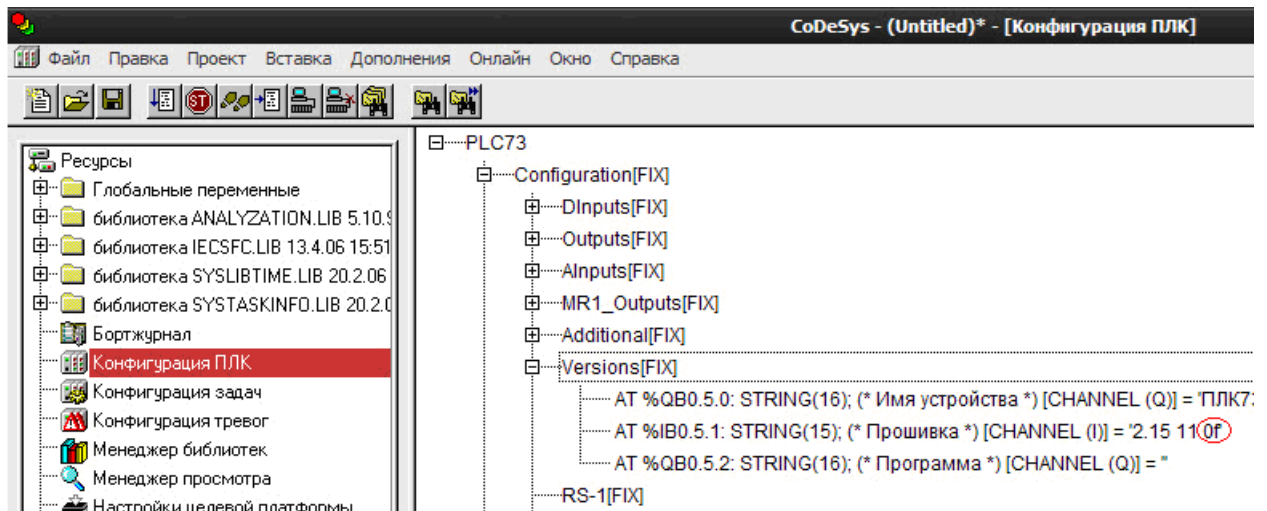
CoDeSys - (Untitled)* - [Конфигурация ПЛК]

Файл Правка Проект Вставка Дополнения Онлайн Окно Справка

Ресурсы
Глобальные переменные
библиотека ANALYZATION.LIB 5.10.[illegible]
библиотека IECSFC.LIB 13.4.06 15:51
библиотека SYSLIBTIME.LIB 20.2.06
библиотека SYSTASKINFO.LIB 20.2.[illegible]
Бортжурнал
Конфигурация ПЛК
Конфигурация задач
Конфигурация тревог
Менеджер библиотек
Менеджер просмотра
Настройки целевой платформы

PLC73
Configuration[FIX]
DInputs[FIX]
Outputs[FIX]
AInputs[FIX]
MR1_Outputs[FIX]
Additional[FIX]
Versions[FIX]
AT %QB0.5.0: STRING(16); (* Имя устройства *) [CHANNEL (Q)] = 'ПЛК7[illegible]
AT %IB0.5.1: STRING(15); (* Прошивка *) [CHANNEL (I)] = '2.15 110f'
AT %QB0.5.2: STRING(16); (* Программа *) [CHANNEL (Q)] = ''
RS-1[FIX]